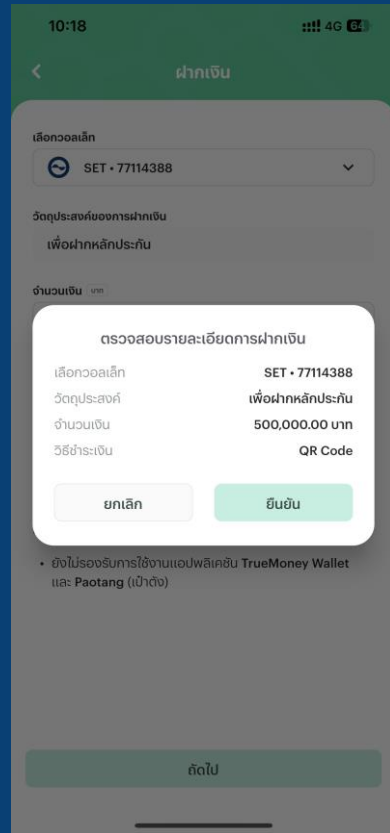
10:18

4G 64

ฝากเงิน

เลือกวอลเล็ท

SET • 77114388

วัตถุประสงค์ของการฝากเงิน

เพื่อฝากหลักประกัน

จำนวนเงิน บาท

ตรวจสอบรายละเอียดการฝากเงิน

| | |
|---|---|
| เลือกวอลเล็ท | SET • 77114388 |
| วัตถุประสงค์ | เพื่อฝากหลักประกัน |
| จำนวนเงิน | 500,000.00 บาท |
| วิธีชำระเงิน | QR Code |

ยกเลิก

ยืนยัน

• ยังไม่รองรับการใช้งานแอปพลิเคชัน TrueMoney Wallet และ Paotang (เป๋าตัง)

ถัดไป